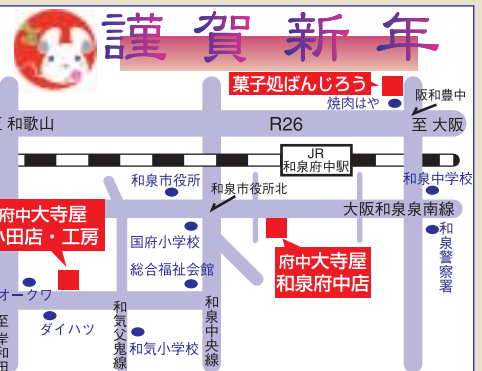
謹賀新年

菓子処ばんじろう

阪和豊中

焼肉はや

至 和歌山

R26

至 大阪

JR
和泉府中駅

和泉市役所

和泉市役所北

和泉中学校

大阪和泉泉南線

府中大寺屋
小田店・工房

国府小学校

総合福祉会館

和泉警察署

府中大寺屋
和泉府中店

オークワ

ダイハツ

和気父鬼線

和気小学校

和泉中央線

至 岸和田